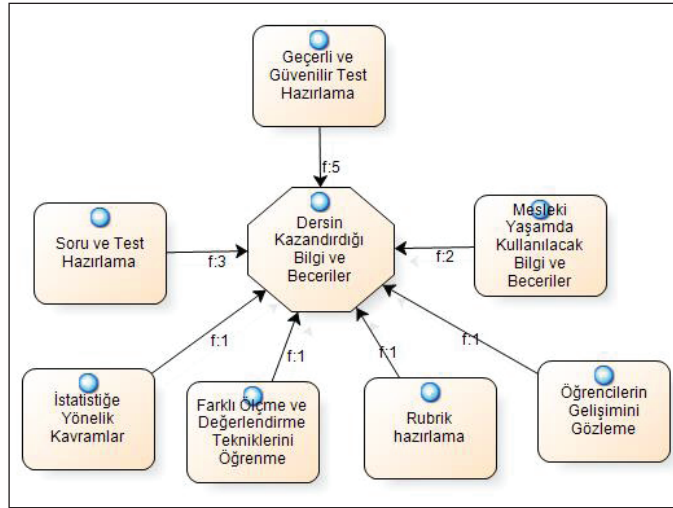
Geçerli ve Güvenilir Test Hazırlama

f:5

Soru ve Test Hazırlama

f:3

Dersin Kazandırdığı Bilgi ve Beceriler

f:2

Mesleki Yaşamda Kullanılacak Bilgi ve Beceriler

f:1

f:1

f:1

f:1

İstatistiğe Yönelik Kavramlar

Farklı Ölçme ve Değerlendirme Tekniklerini Öğrenme

Rubrik hazırlama

Öğrencilerin Gelişimini Gözleme